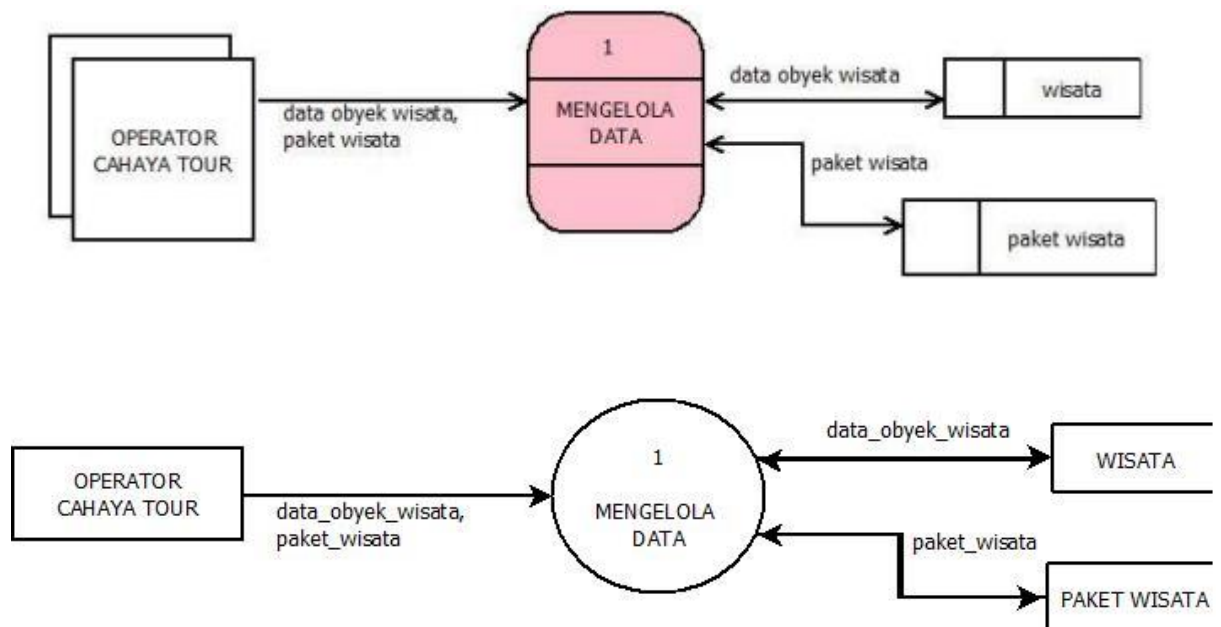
OPERATOR CAHAYA TOUR

data obyek wisata, paket wisata

1

MENGELOLA DATA

data obyek wisata

wisata

paket wisata

paket wisata

OPERATOR CAHAYA TOUR

data_obyek_wisata, paket_wisata

1

MENGELOLA DATA

data_obyek_wisata

WISATA

paket_wisata

PAKET WISATA